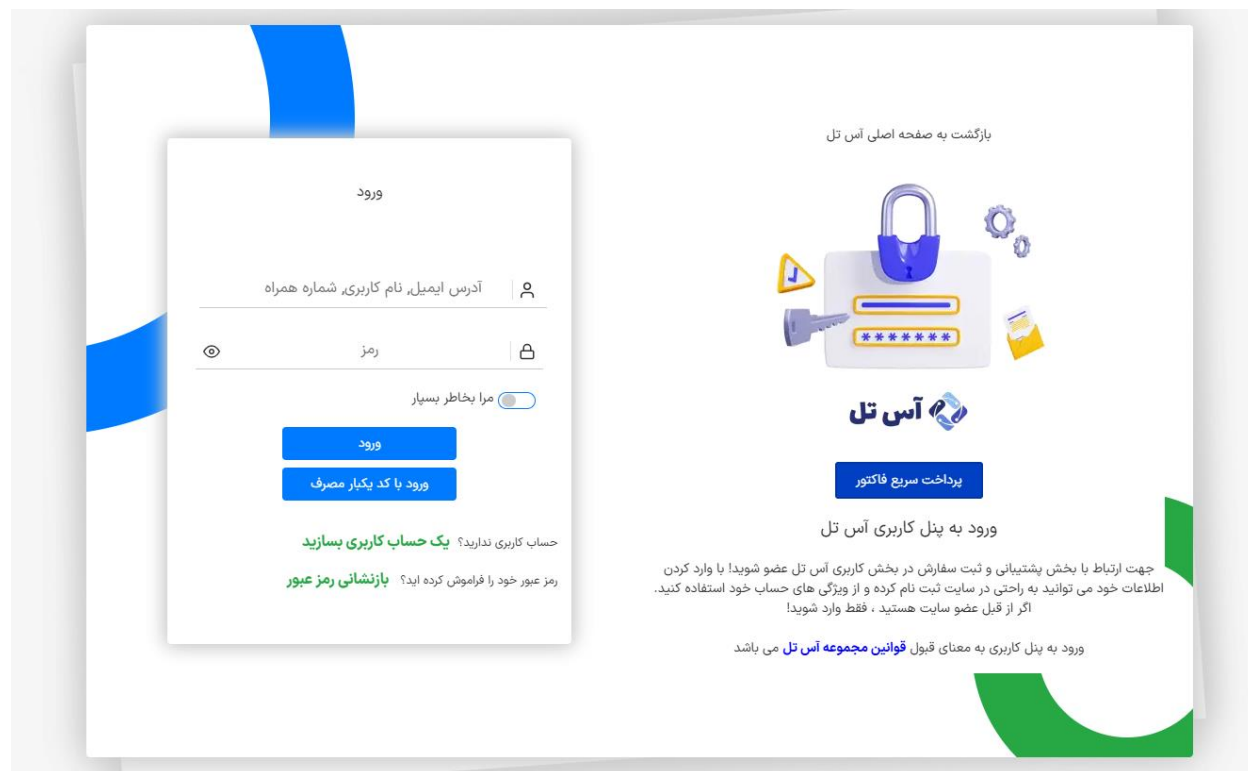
بازگشت به صفحه اصلی آس تل

آس تل

پرداخت سریع فاکتور

ورود به پنل کاربری آس تل

جهت ارتباط با بخش پشتیبانی و ثبت سفارش در بخش کاربری آس تل عضو شوید! با وارد کردن اطلاعات خود می توانید به راحتی در سایت ثبت نام کرده و از ویژگی های حساب خود استفاده کنید. اگر از قبل عضو سایت هستید ، فقط وارد شوید!

ورود به پنل کاربری به معنای قبول قوانین مجموعه آس تل می باشد

ورود

آدرس ایمیل، نام کاربری، شماره همراه

رمز

مرا بخاطر بسپار

ورود

ورود با کد یکبار مصرف

حساب کاربری ندارید؟ یک حساب کاربری بسازید

رمز عبور خود را فراموش کرده اید؟ بازنشانی رمز عبور